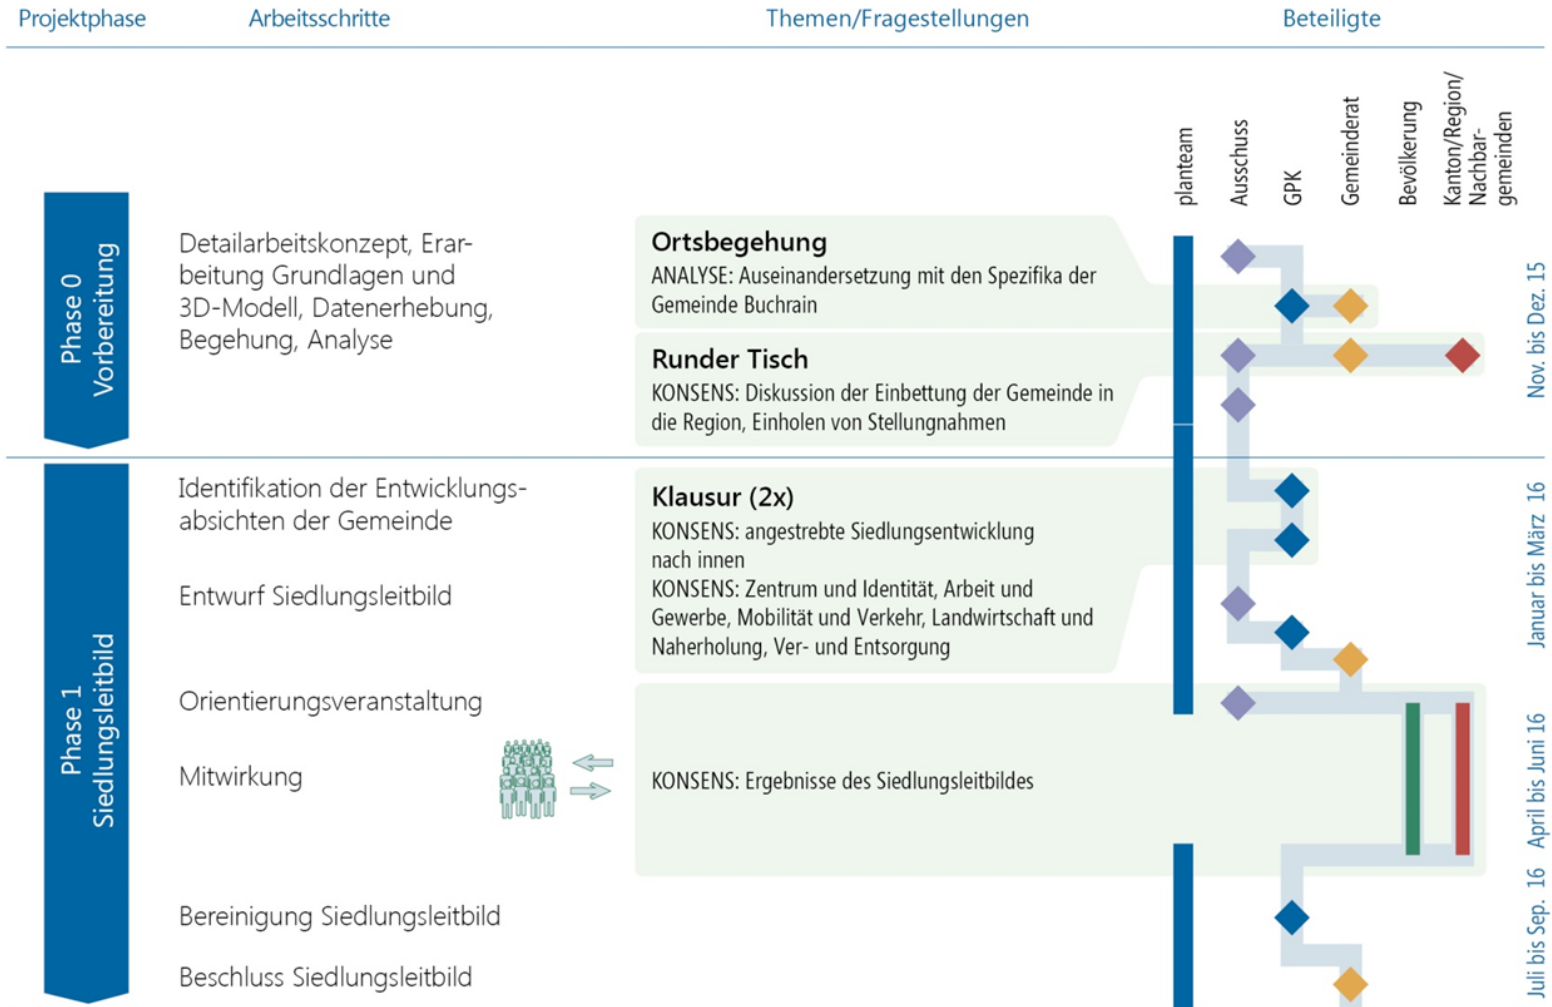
Projektphase Arbeitsschritte Themen/Fragestellungen Beteiligte

planteam Ausschuss GPK Gemeinderat Bevölkerung Kanton/Region/ Nachbargemeinden

Phase 0 Vorbereitung

Detailarbeitskonzept, Erarbeitung Grundlagen und 3D-Modell, Datenerhebung, Begehung, Analyse

Ortsbegehung
ANALYSE: Auseinandersetzung mit den Spezifika der Gemeinde Buchrain

Runder Tisch
KONSENS: Diskussion der Einbettung der Gemeinde in die Region, Einholen von Stellungnahmen

Nov. bis Dez. 15

Phase 1 Siedlungsleitbild

Identifikation der Entwicklungsabsichten der Gemeinde

Entwurf Siedlungsleitbild

Klausur (2x)
KONSENS: angestrebte Siedlungsentwicklung nach innen
KONSENS: Zentrum und Identität, Arbeit und Gewerbe, Mobilität und Verkehr, Landwirtschaft und Naherholung, Ver- und Entsorgung

Januar bis März 16

Orientierungsveranstaltung

Mitwirkung

KONSENS: Ergebnisse des Siedlungsleitbildes

April bis Juni 16

Bereinigung Siedlungsleitbild

Beschluss Siedlungsleitbild

Juli bis Sep. 16